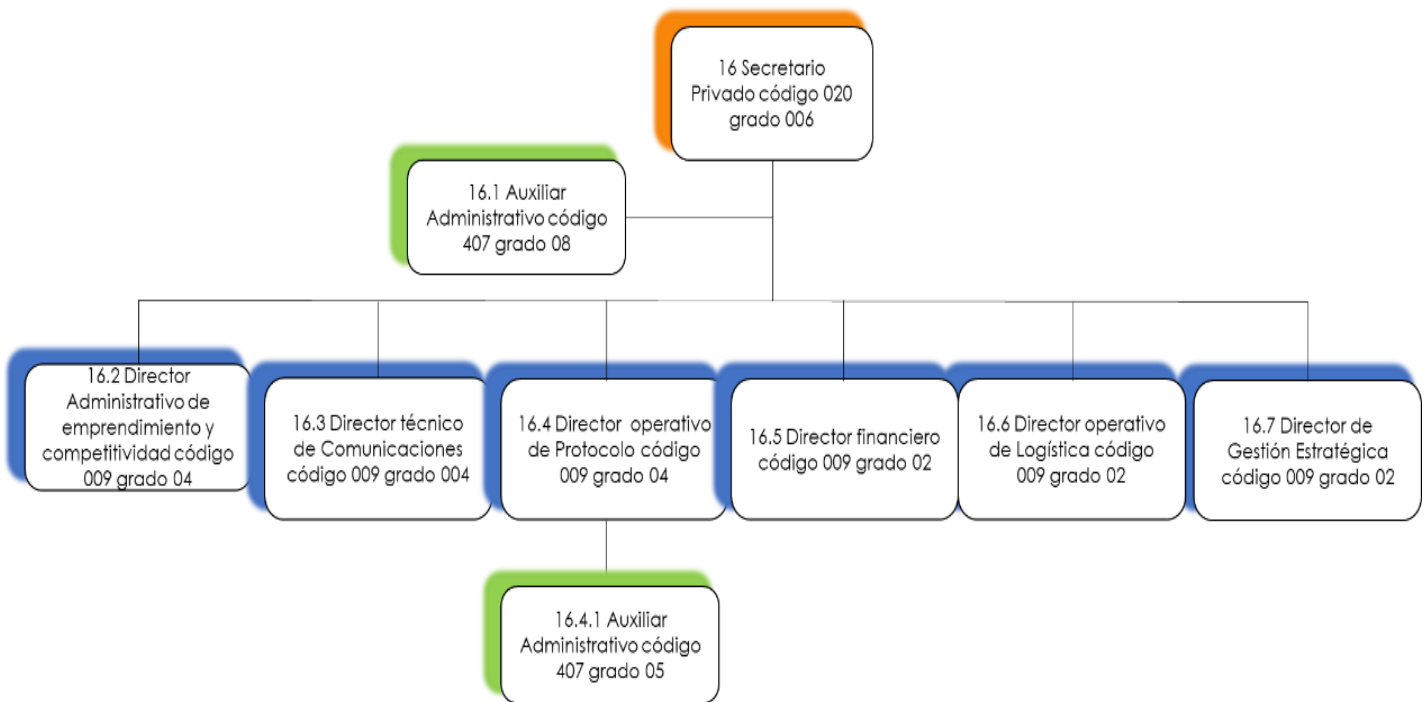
16 Secretario Privado código 020 grado 006

16.1 Auxiliar Administrativo código 407 grado 08

16.2 Director Administrativo de emprendimiento y competitividad código 009 grado 04

16.3 Director técnico de Comunicaciones código 009 grado 004

16.4 Director operativo de Protocolo código 009 grado 04

16.5 Director financiero código 009 grado 02

16.6 Director operativo de Logística código 009 grado 02

16.7 Director de Gestión Estratégica código 009 grado 02

16.4.1 Auxiliar Administrativo código 407 grado 05